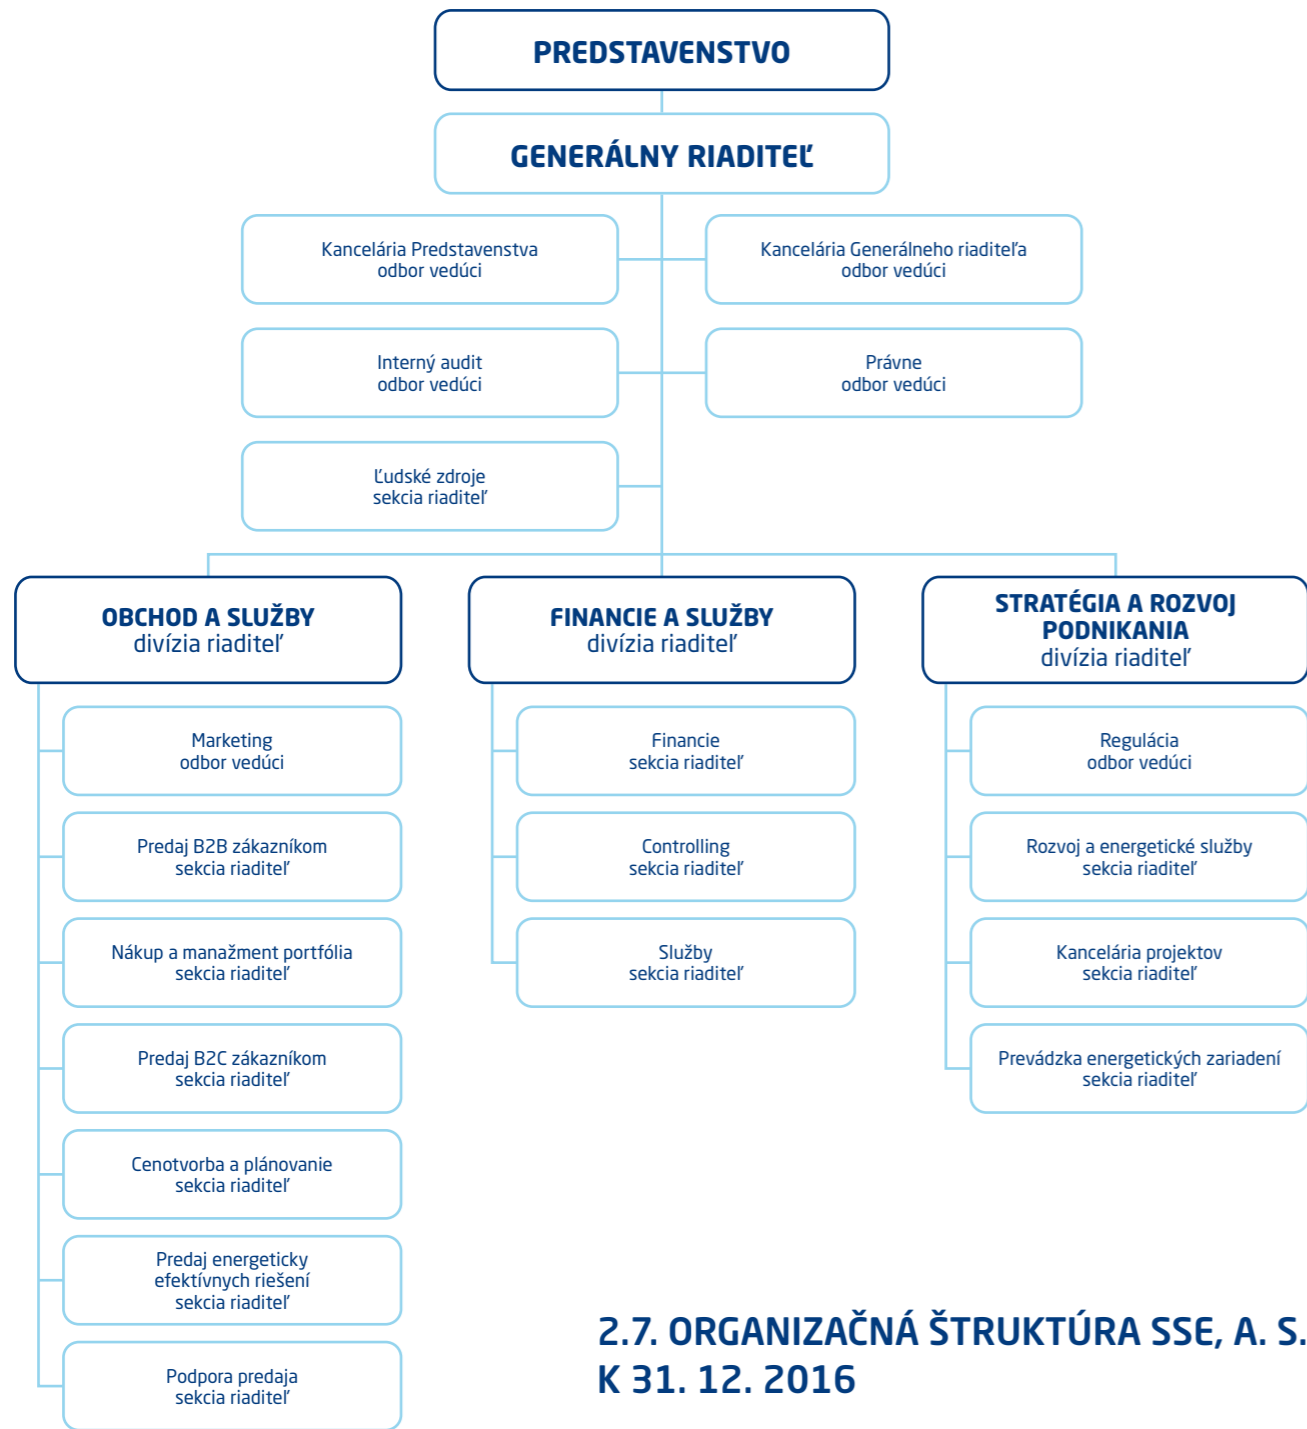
PREDSTAVENSTVO

GENERÁLNY RIADITEĽ

Kancelária Predstavenstva
odbor vedúci

Kancelária Generálneho riaditeľa
odbor vedúci

Interný audit
odbor vedúci

Právne
odbor vedúci

Ľudské zdroje
sekcia riaditeľ

OBCHOD A SLUŽBY
divízia riaditeľ

Marketing
odbor vedúci

Predaj B2B zákazníkom
sekcia riaditeľ

Nákup a manažment portfólia
sekcia riaditeľ

Predaj B2C zákazníkom
sekcia riaditeľ

Cenotvorba a plánovanie
sekcia riaditeľ

Predaj energeticky efektívnych riešení
sekcia riaditeľ

Podpora predaja
sekcia riaditeľ

FINANCIE A SLUŽBY
divízia riaditeľ

Financie
sekcia riaditeľ

Controlling
sekcia riaditeľ

Služby
sekcia riaditeľ

STRATÉGIA A ROZVOJ PODNIKANIA
divízia riaditeľ

Regulácia
odbor vedúci

Rozvoj a energetické služby
sekcia riaditeľ

Kancelária projektov
sekcia riaditeľ

Prevádzka energetických zariadení
sekcia riaditeľ

2.7. ORGANIZAČNÁ ŠTRUKTÚRA SSE, A. S.
K 31. 12. 2016